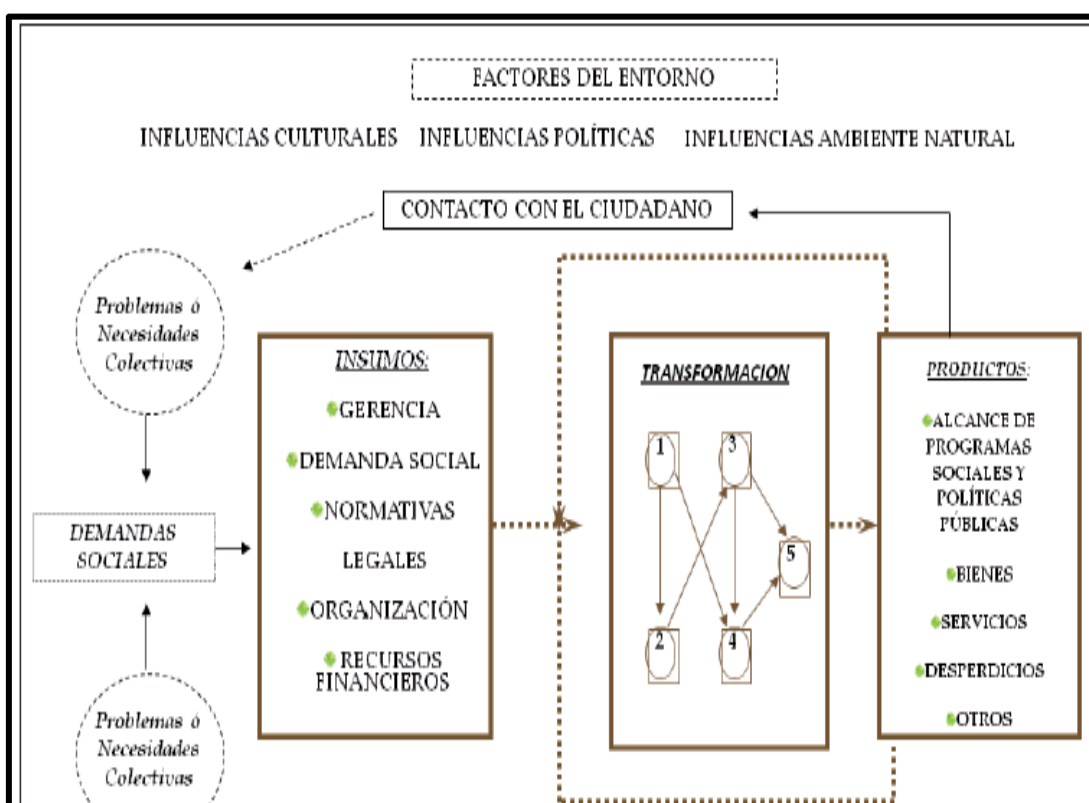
FACTORES DEL ENTORNO

INFLUENCIAS CULTURALES INFLUENCIAS POLÍTICAS INFLUENCIAS AMBIENTE NATURAL

CONTACTO CON EL CIUDADANO

Problemas ó Necesidades Colectivas

DEMANDAS SOCIALES

Problemas ó Necesidades Colectivas

INSUMOS:

GERENCIA

DEMANDA SOCIAL

NORMATIVAS LEGALES

ORGANIZACIÓN

RECURSOS FINANCIEROS

TRANSFORMACION

1

3

5

2

4

PRODUCTOS:

ALCANCE DE PROGRAMAS SOCIALES Y POLÍTICAS PÚBLICAS

BIENES

SERVICIOS

DESPERDICIOS

OTROS